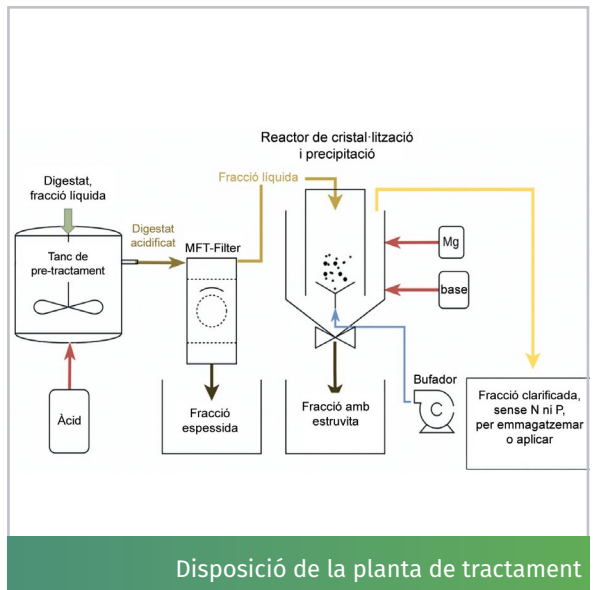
Reactor de cristal·lització i precipitació

Digestat, fracció líquida

Fracció líquida

Digestat acidificat

Tanc de pre-tractament

MFT-Filter

Mg

base

Bufador

Àcid

Fracció espessida

Fracció amb estruvita

Fracció clarificada, sense N ni P, per emmagatzemar o aplicar

Disposició de la planta de tractament